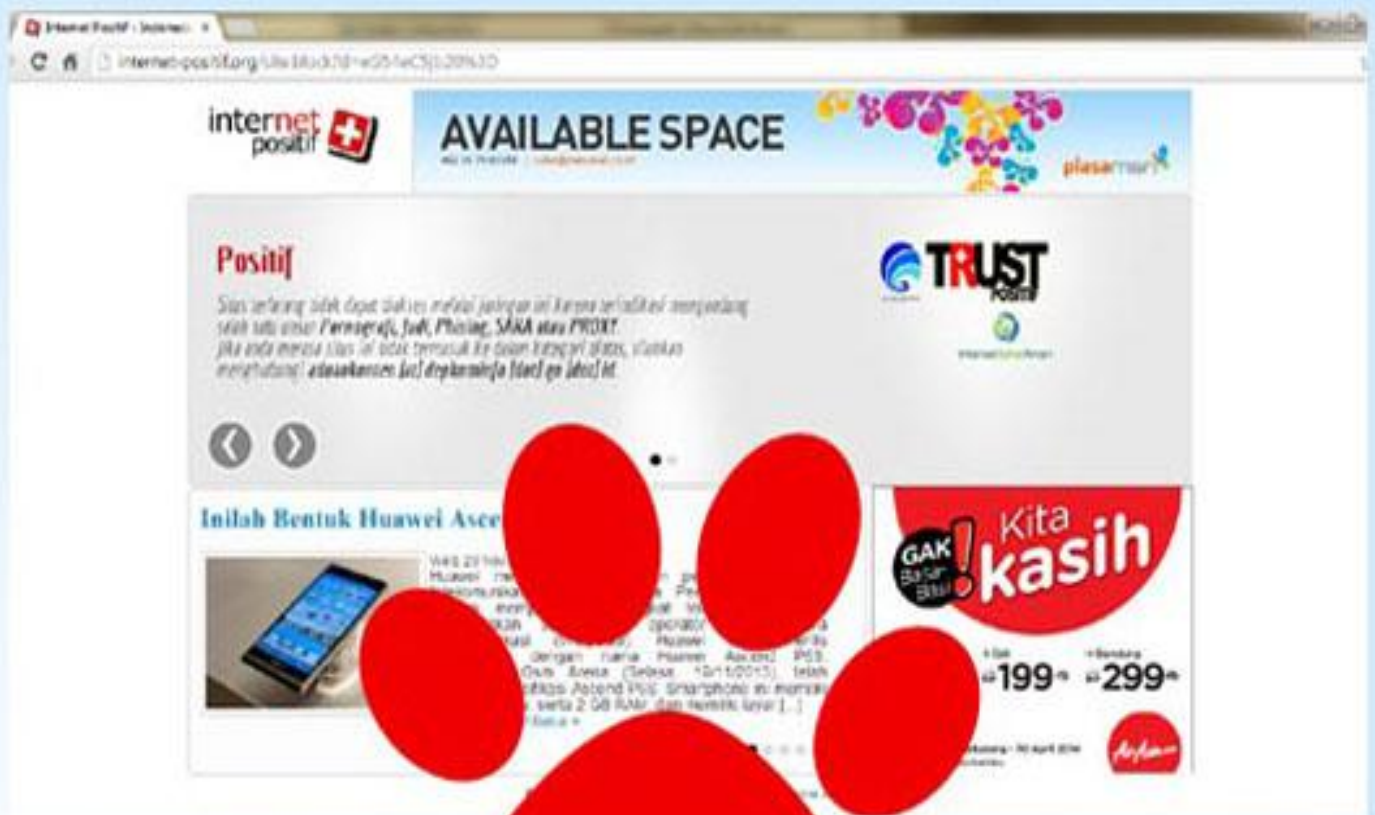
Internet Positif - Indonesia ×

internet-positif.org/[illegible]

internet positif

AVAILABLE SPACE

plasamall

Positif

Situs tersebut tidak dapat diakses melalui jaringan ini karena terindikasi mengandung salah satu unsur Pornografi, Judi, Phising, SARA atau PROXY. Jika anda merasa situs ini tidak termasuk ke dalam kategori diatas, silahkan menghubungi aduankonten [at] depkominfo [dot] go [dot] id.

TRUST POSITIF

Internet Sehat Aman

Inilah Bentuk Huawei Asce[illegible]

Huawei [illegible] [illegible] dengan nama Huawei Ascend P6S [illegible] Ascend P6S. Smartphone ini memiliki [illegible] serta 2 GB RAM dan memiliki layar [...]

Baca »

Kita kasih

GAK Bayar Bisa!

199 299

AirAsia